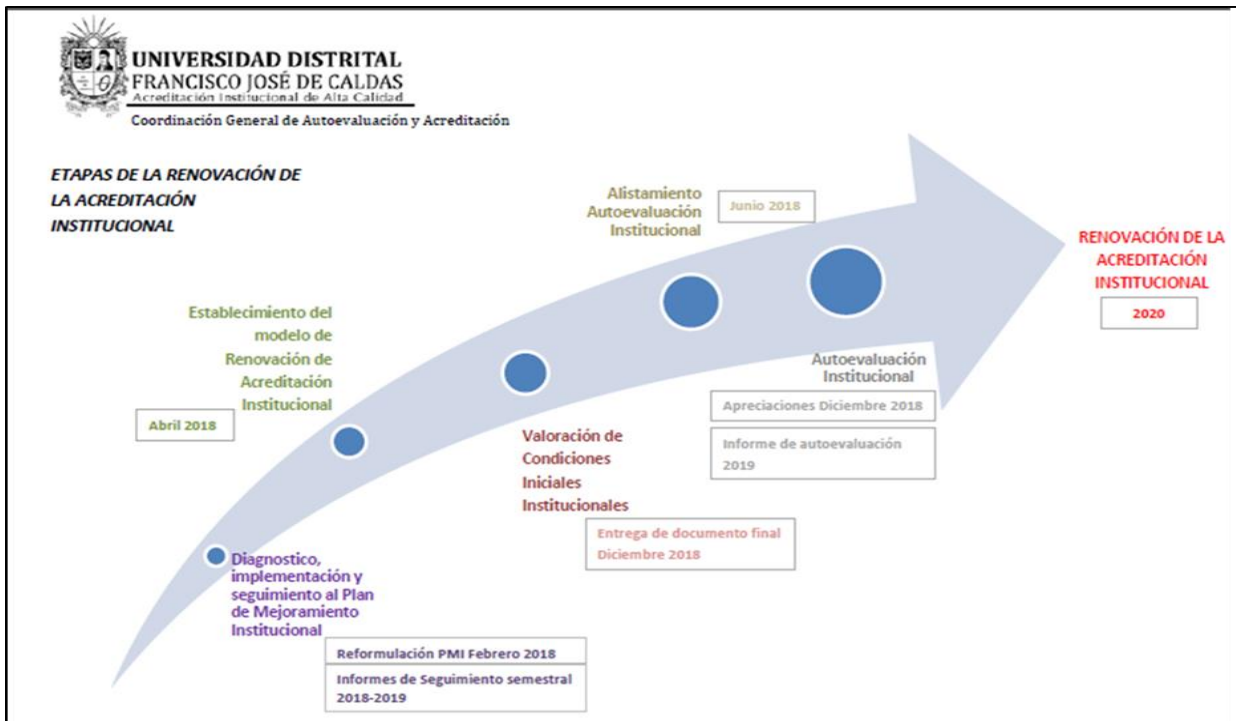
UNIVERSIDAD DISTRITAL
FRANCISCO JOSÉ DE CALDAS
Acreditación Institucional de Alta Calidad
Coordinación General de Autoevaluación y Acreditación

ETAPAS DE LA RENOVACIÓN DE LA ACREDITACIÓN INSTITUCIONAL

Alistamiento Autoevaluación Institucional

Junio 2018

RENOVACIÓN DE LA ACREDITACIÓN INSTITUCIONAL

2020

Establecimiento del modelo de Renovación de Acreditación Institucional

Abril 2018

Autoevaluación Institucional

Apreciaciones Diciembre 2018

Informe de autoevaluación 2019

Valoración de Condiciones Iniciales Institucionales

Entrega de documento final Diciembre 2018

Diagnostico, implementación y seguimiento al Plan de Mejoramiento Institucional

Reformulación PMI Febrero 2018

Informes de Seguimiento semestral 2018-2019